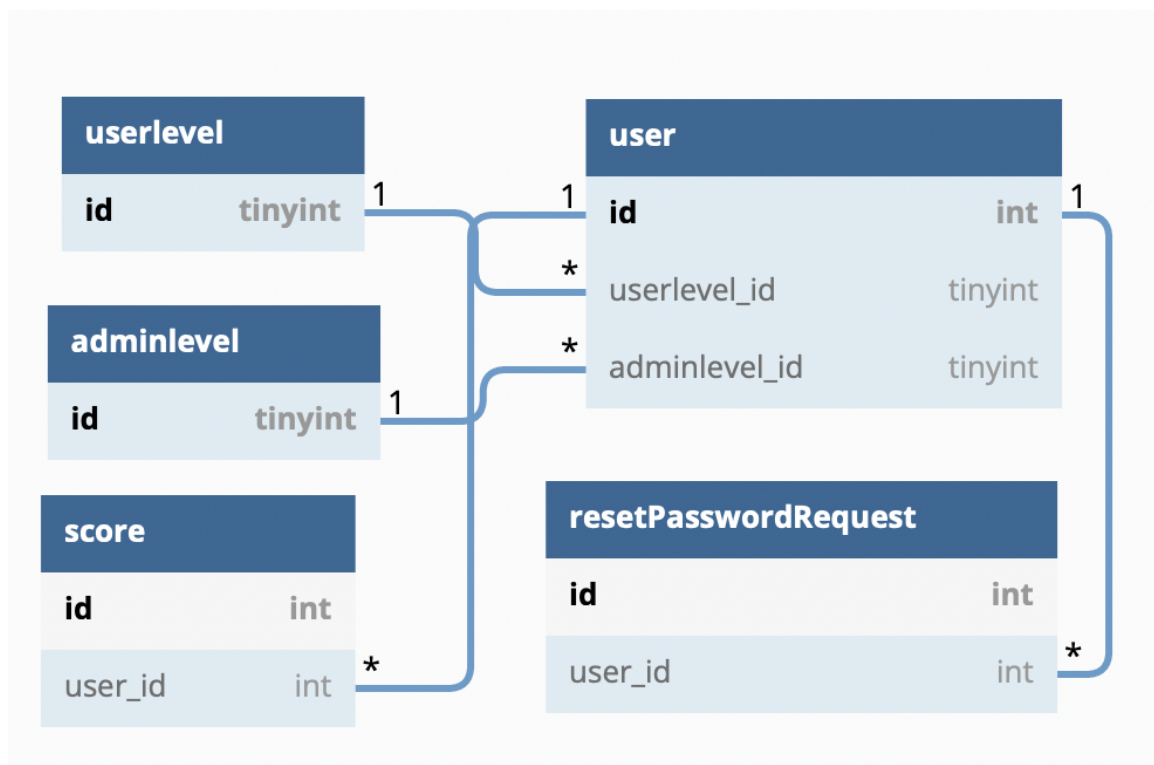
userlevel

| id | tinyint |
|---|---|

1

adminlevel

| id | tinyint |
|---|---|

1

score

| id | int |
|---|---|
| user_id | int |

*

user

1

| id | int |
|---|---|
| userlevel_id | tinyint |
| adminlevel_id | tinyint |

*

*

1

resetPasswordRequest

| id | int |
|---|---|
| user_id | int |

*